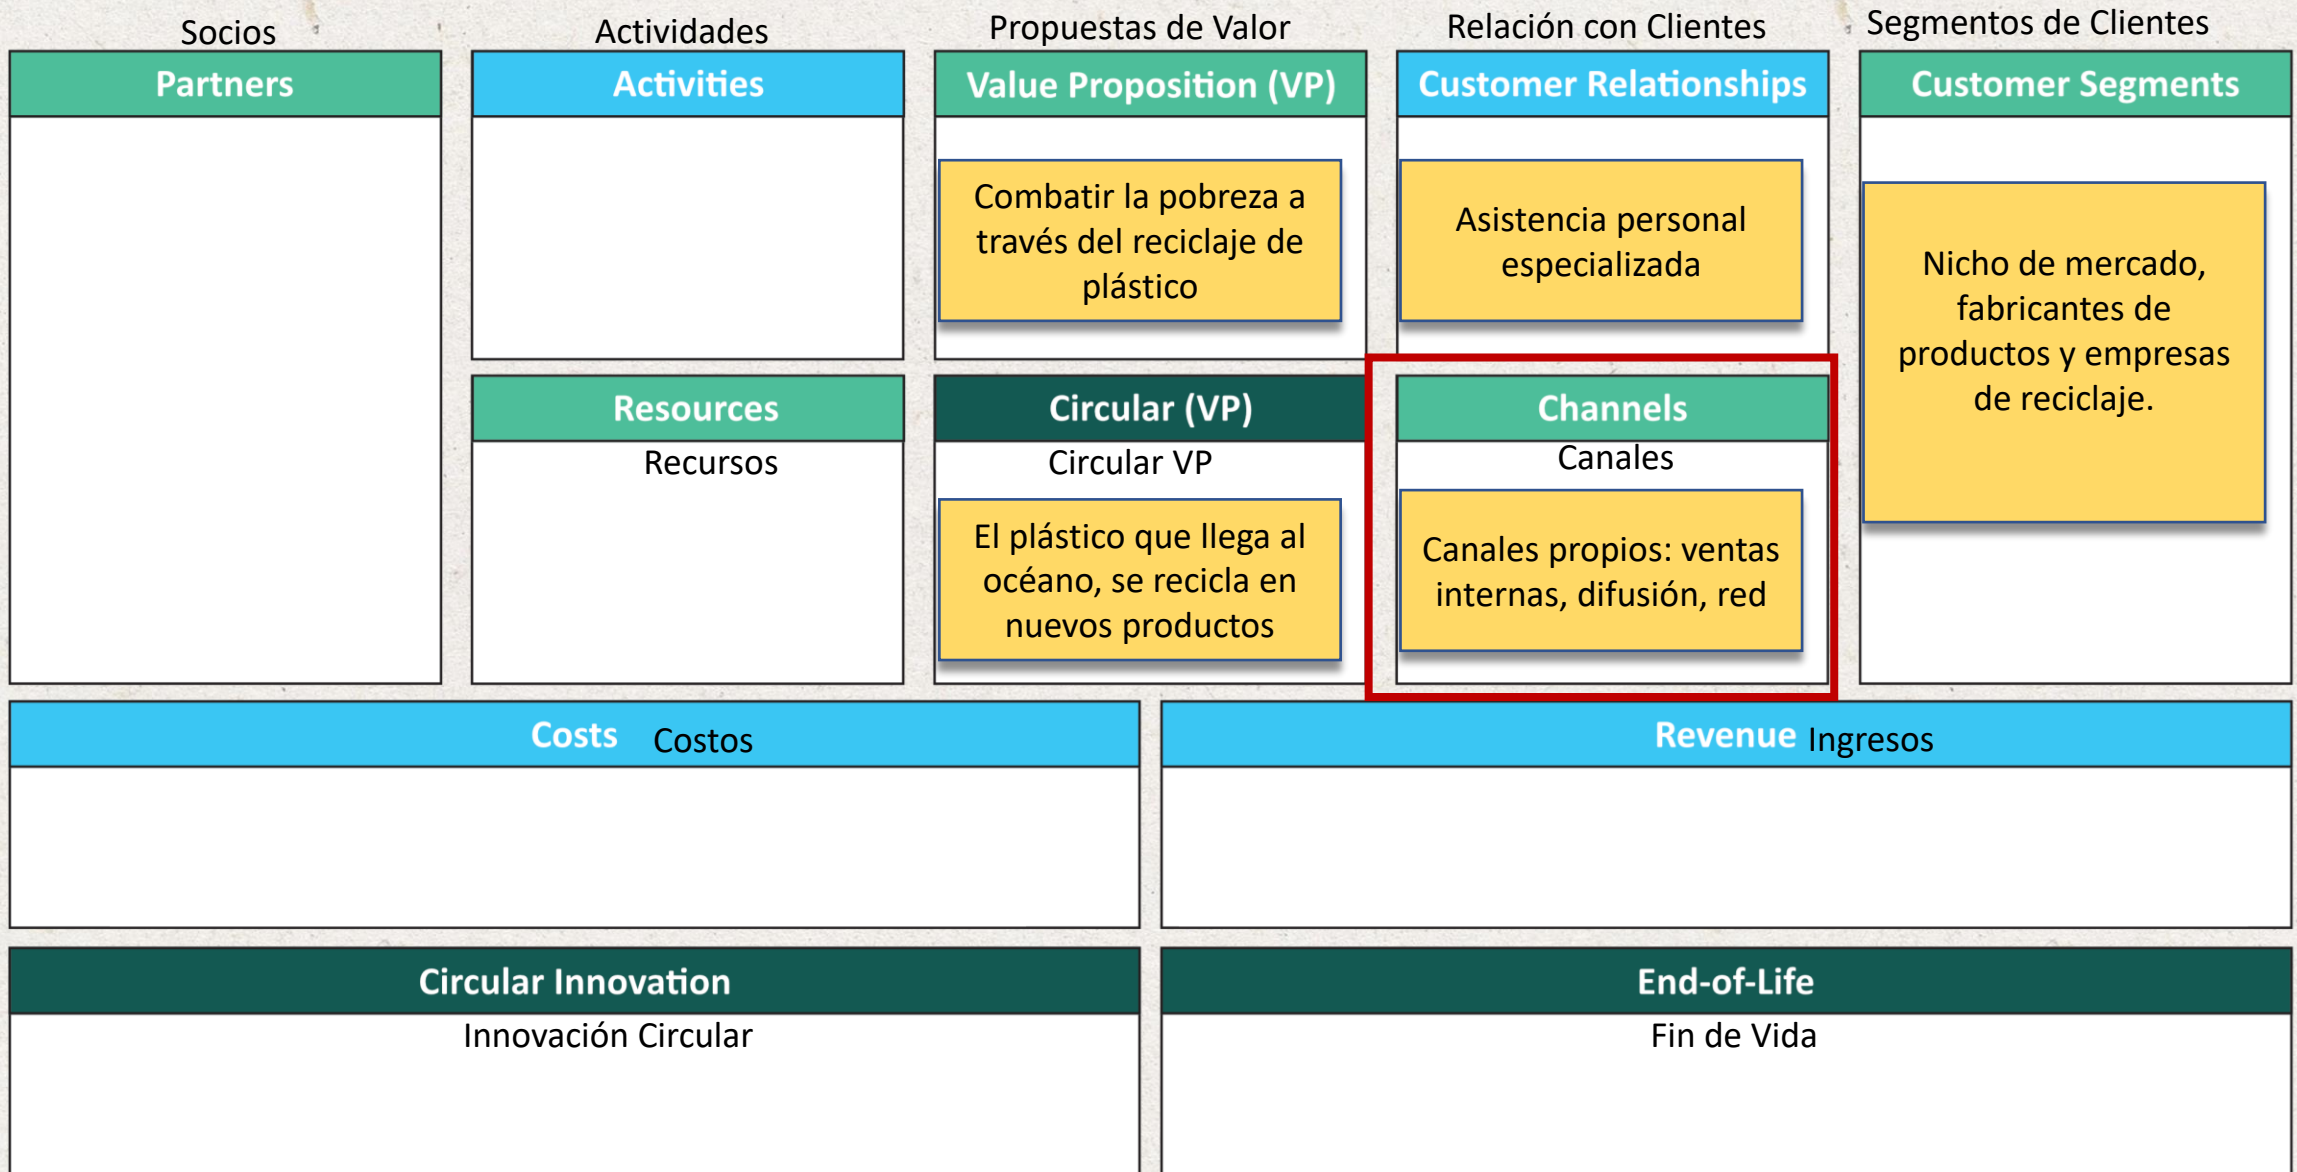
Socios
Partners

Actividades
Activities

Resources
Recursos

Propuestas de Valor
Value Proposition (VP)

Combatir la pobreza a través del reciclaje de plástico

Circular (VP)
Circular VP

El plástico que llega al océano, se recicla en nuevos productos

Relación con Clientes
Customer Relationships

Asistencia personal especializada

Channels
Canales

Canales propios: ventas internas, difusión, red

Segmentos de Clientes
Customer Segments

Nicho de mercado, fabricantes de productos y empresas de reciclaje.

Costs Costos

Revenue Ingresos

Circular Innovation
Innovación Circular

End-of-Life
Fin de Vida